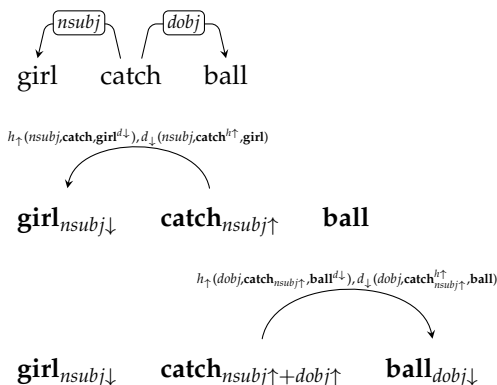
nsubj
dobj
girl catch ball

$h_{\uparrow}(nsubj, \mathbf{catch}, \mathbf{girl}^{d\downarrow}), d_{\downarrow}(nsubj, \mathbf{catch}^{h\uparrow}, \mathbf{girl})$

$\mathbf{girl}_{nsubj\downarrow}$ $\mathbf{catch}_{nsubj\uparrow}$ $\mathbf{ball}$

$h_{\uparrow}(dobj, \mathbf{catch}_{nsubj\uparrow}, \mathbf{ball}^{d\downarrow}), d_{\downarrow}(dobj, \mathbf{catch}^{h\uparrow}_{nsubj\uparrow}, \mathbf{ball})$

$\mathbf{girl}_{nsubj\downarrow}$ $\mathbf{catch}_{nsubj\uparrow+dobj\uparrow}$ $\mathbf{ball}_{dobj\downarrow}$